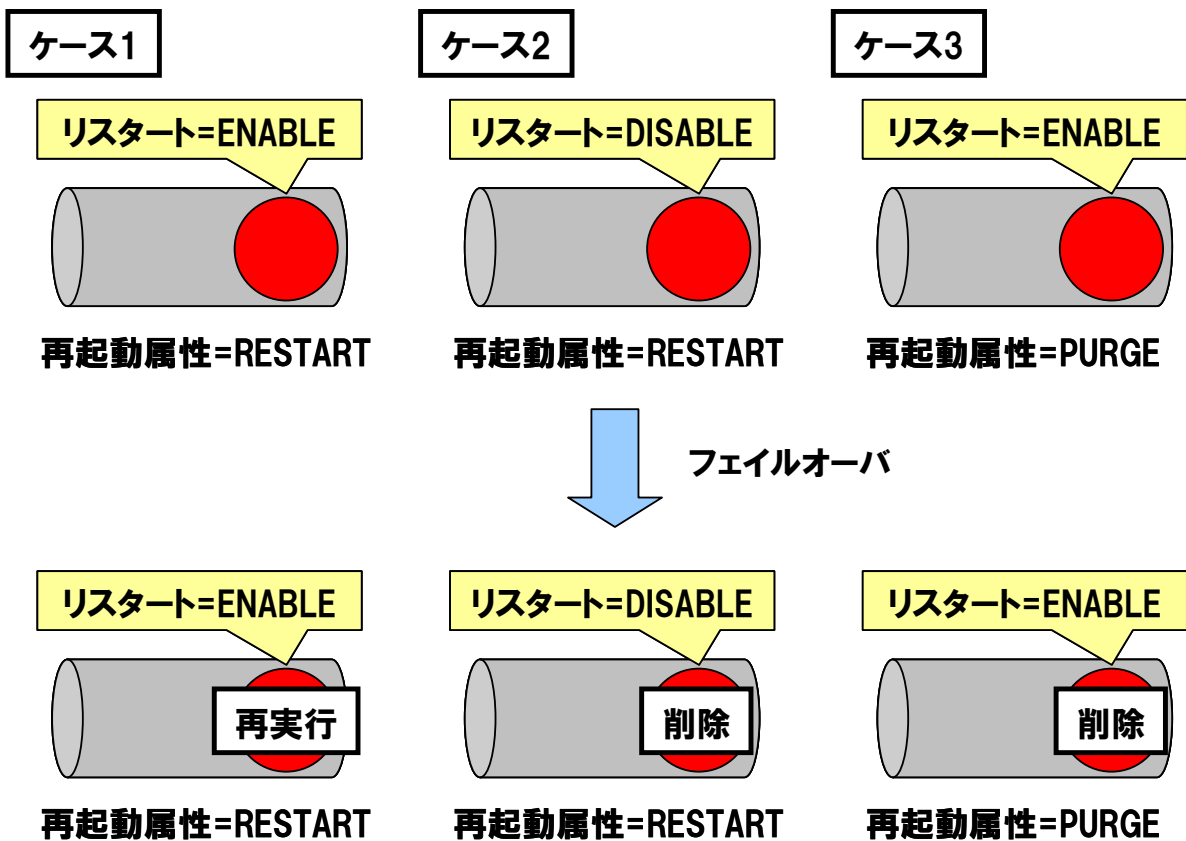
ケース1

リスタート=ENABLE

再起動属性=RESTART

ケース2

リスタート=DISABLE

再起動属性=RESTART

ケース3

リスタート=ENABLE

再起動属性=PURGE

フェイルオーバ

リスタート=ENABLE

再実行

再起動属性=RESTART

リスタート=DISABLE

削除

再起動属性=RESTART

リスタート=ENABLE

削除

再起動属性=PURGE